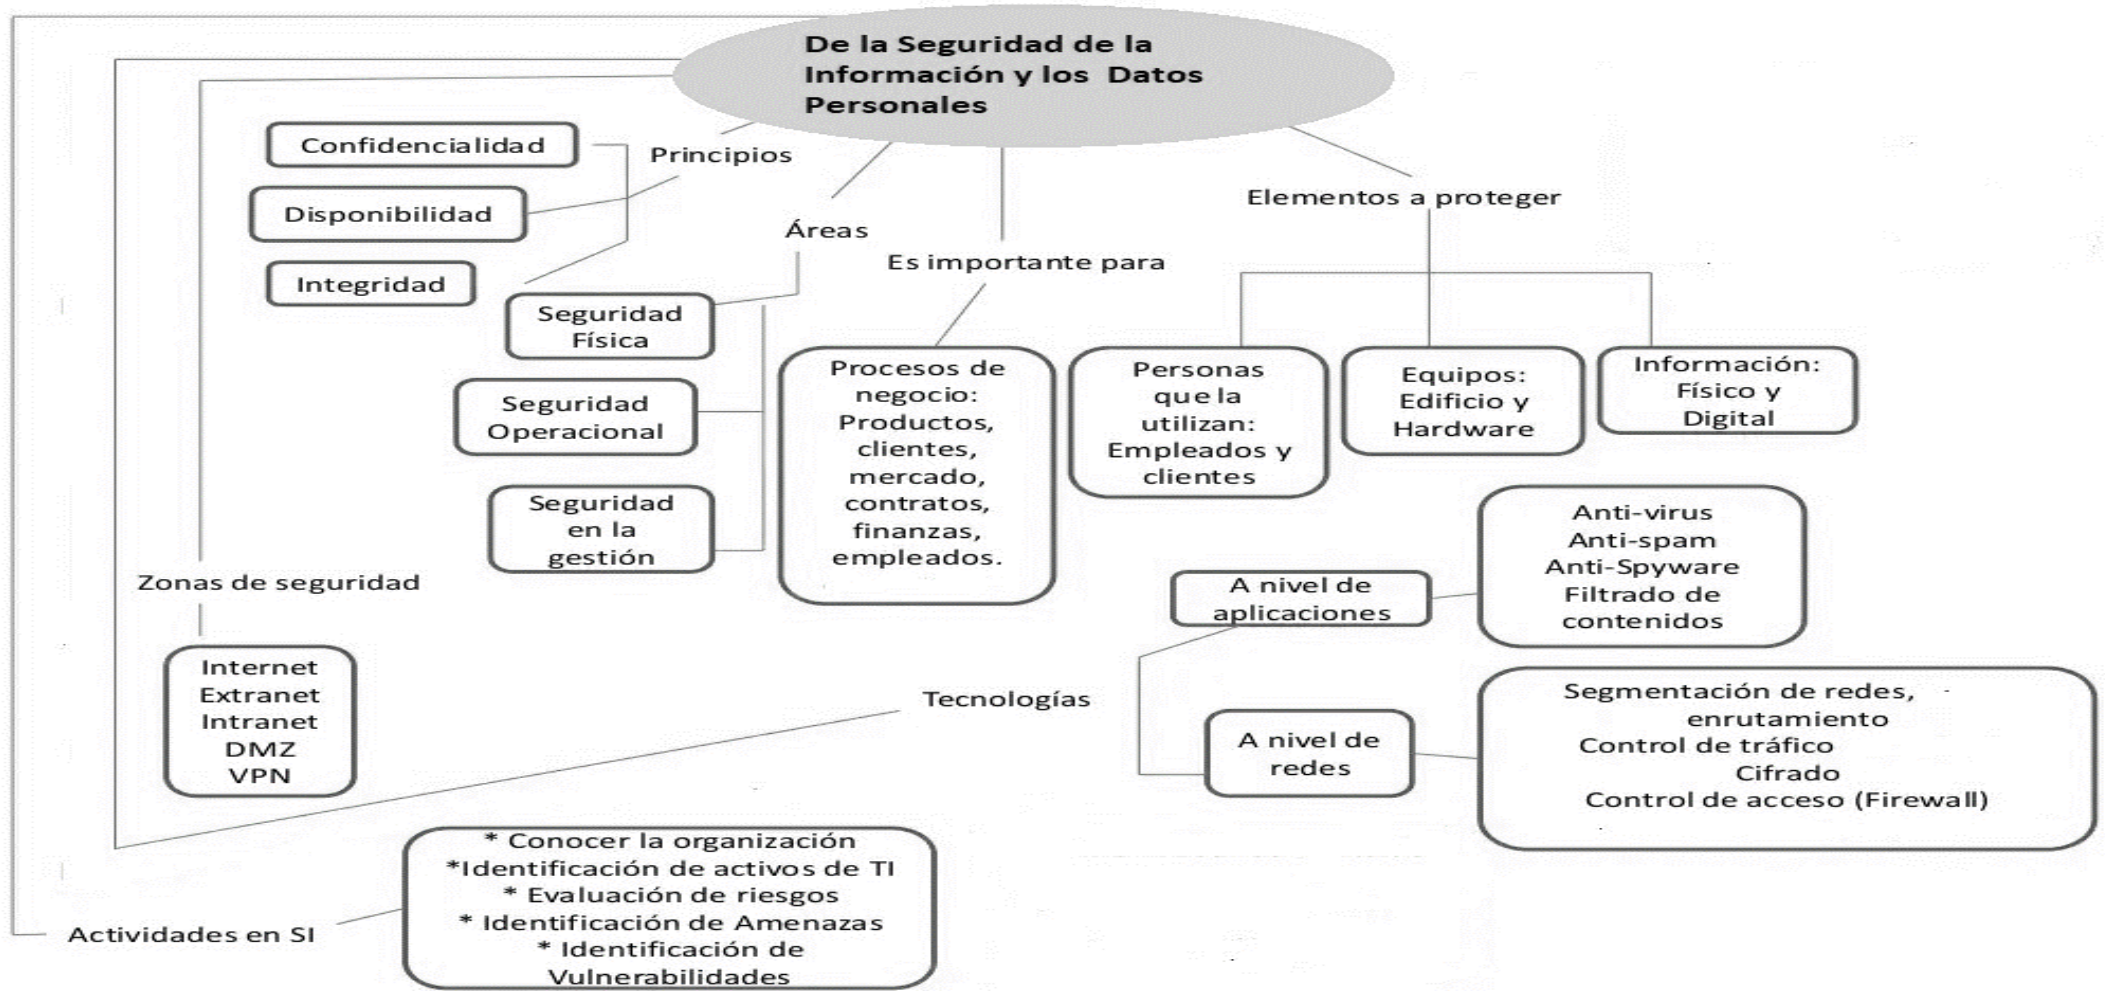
De la Seguridad de la Información y los Datos Personales

Principios

Confidencialidad

Disponibilidad

Integridad

Áreas

Seguridad Física

Seguridad Operacional

Seguridad en la gestión

Es importante para

Procesos de negocio: Productos, clientes, mercado, contratos, finanzas, empleados.

Elementos a proteger

Personas que la utilizan: Empleados y clientes

Equipos: Edificio y Hardware

Información: Físico y Digital

Zonas de seguridad

Internet
Extranet
Intranet
DMZ
VPN

Tecnologías

A nivel de aplicaciones

Anti-virus
Anti-spam
Anti-Spyware
Filtrado de contenidos

A nivel de redes

Segmentación de redes, enrutamiento
Control de tráfico
Cifrado
Control de acceso (Firewall)

Actividades en SI

* Conocer la organización
*Identificación de activos de TI
* Evaluación de riesgos
* Identificación de Amenazas
* Identificación de Vulnerabilidades